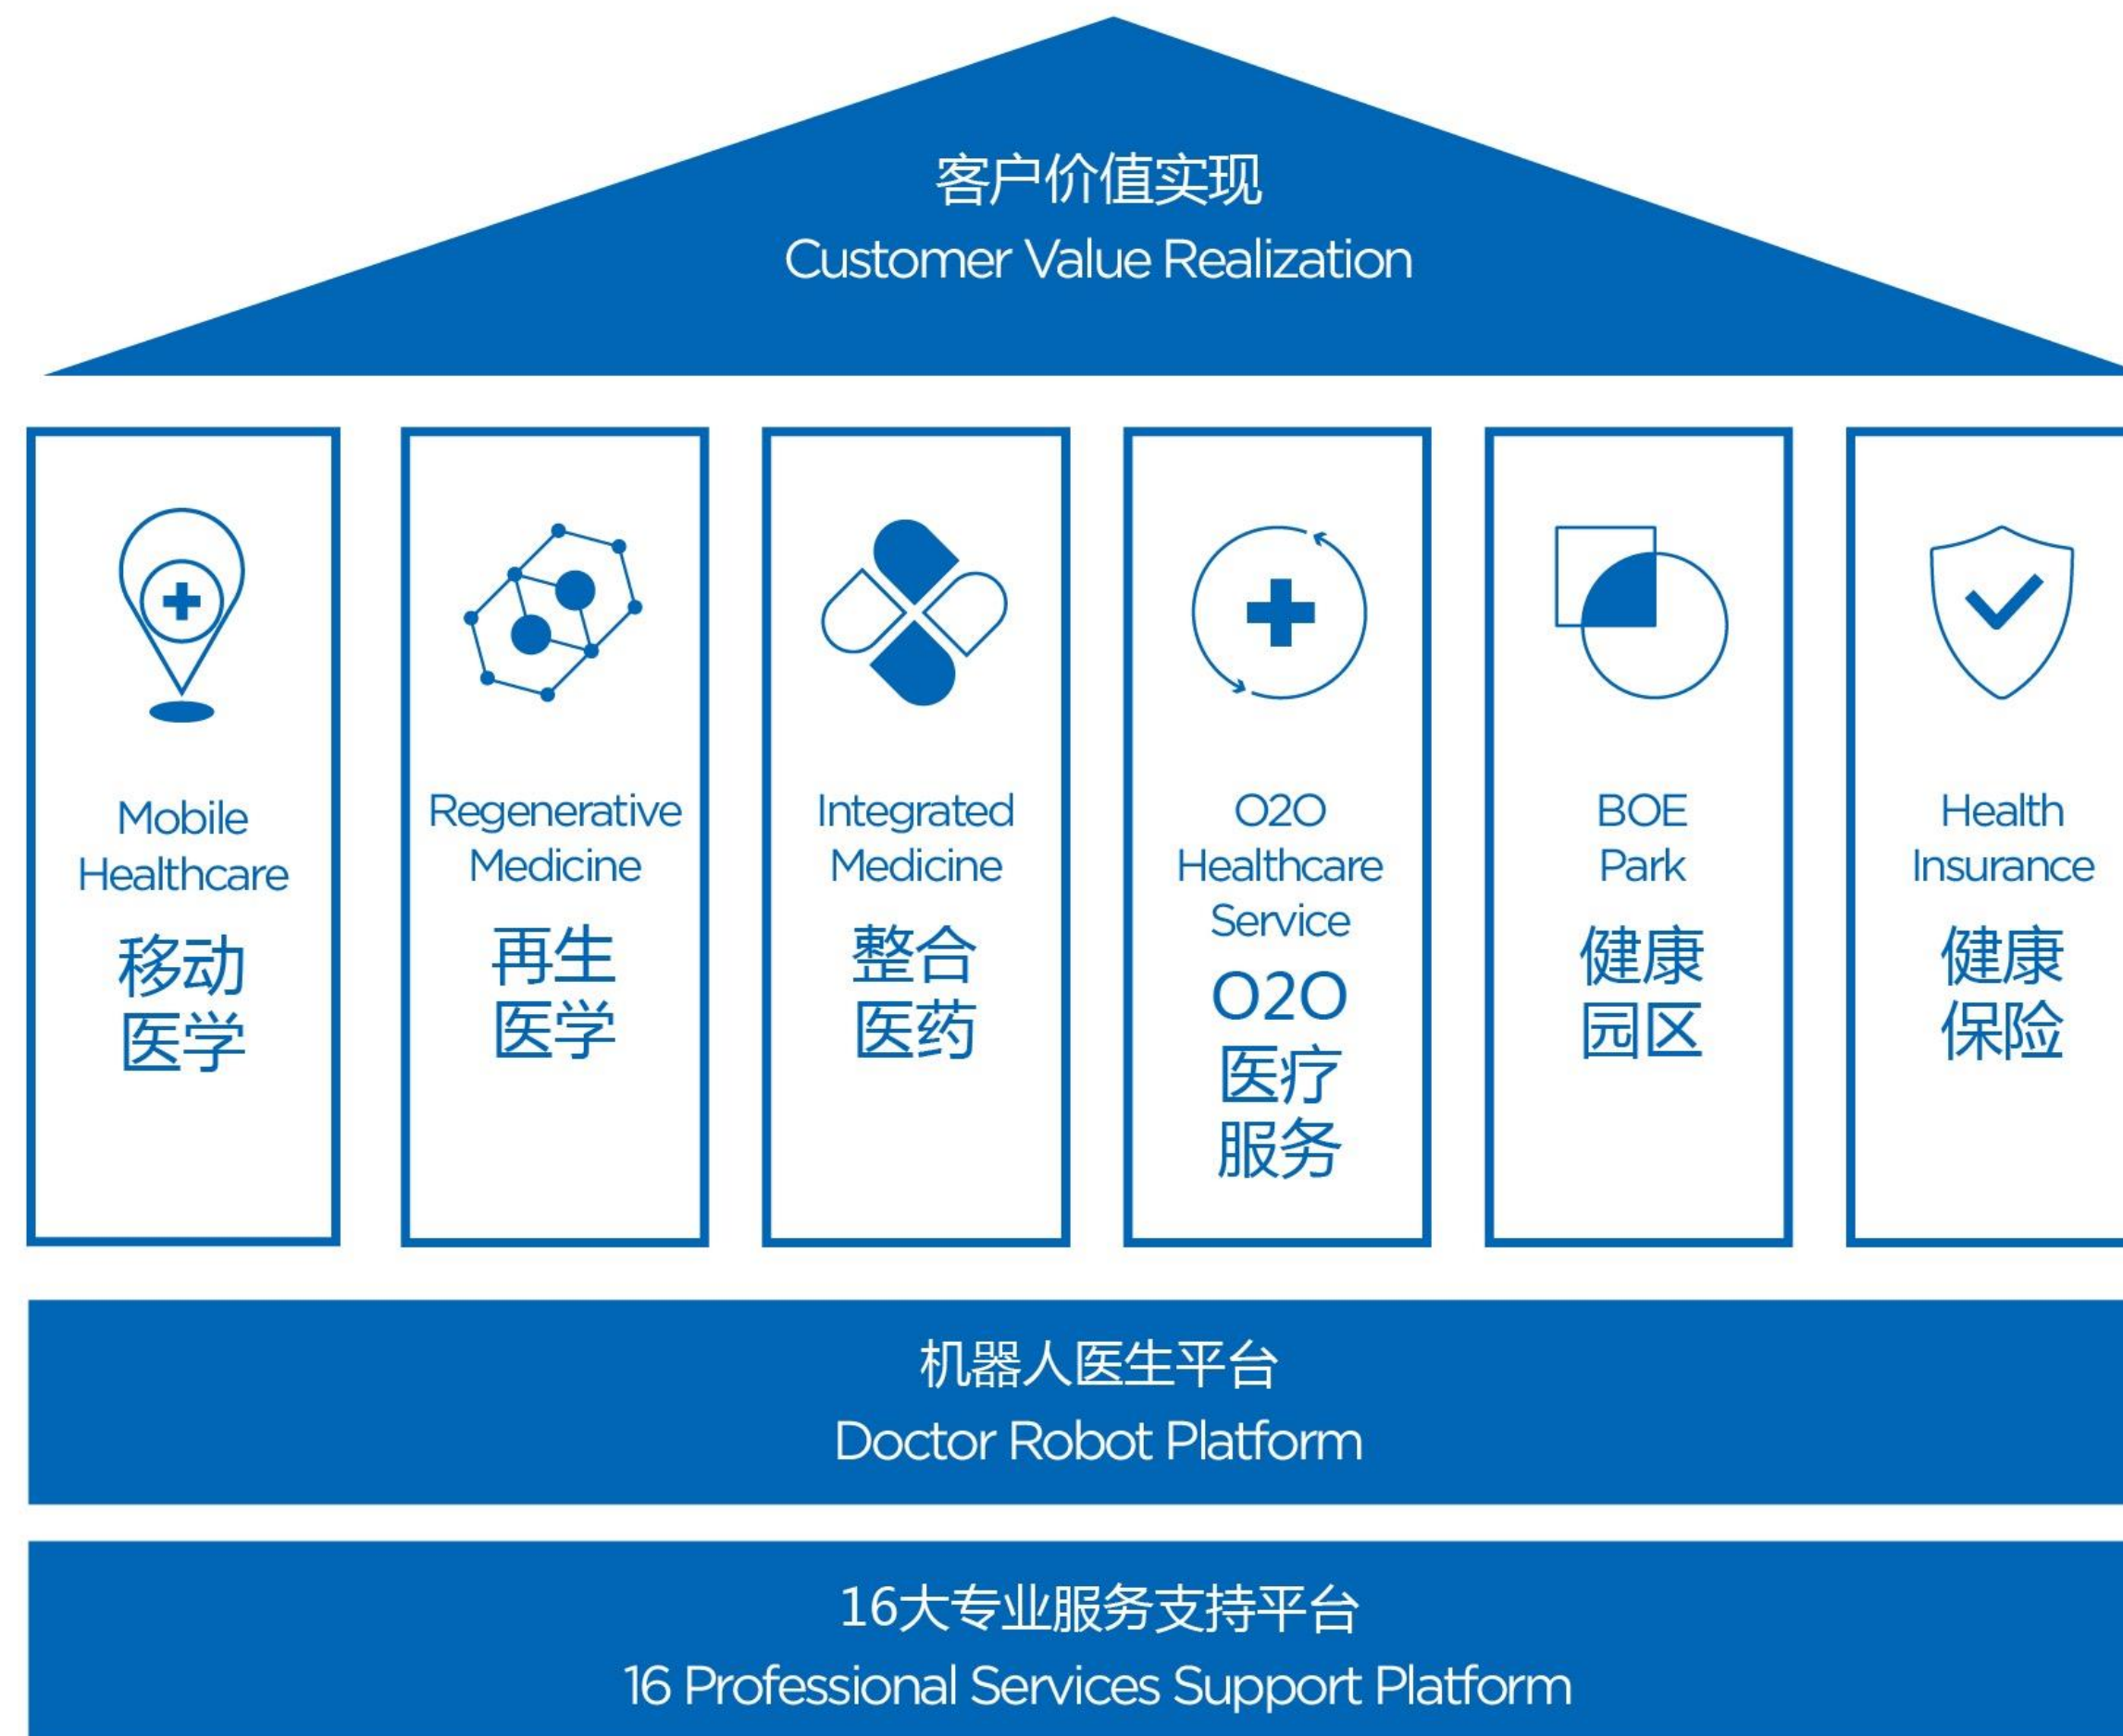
客户价值实现
Customer Value Realization

Mobile Healthcare
移动医学

Regenerative Medicine
再生医学

Integrated Medicine
整合医药

O2O Healthcare Service
O2O医疗服务

BOE Park
健康园区

Health Insurance
健康保险

机器人医生平台
Doctor Robot Platform

16大专业服务支持平台
16 Professional Services Support Platform